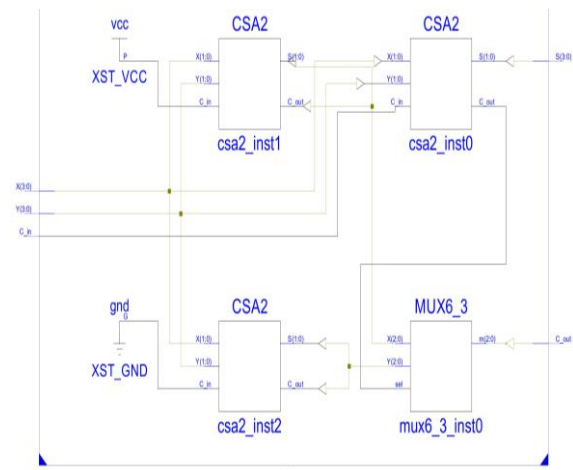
vcc
P
XST_VCC

CSA2
X(1:0)
Y(1:0)
C_in
S(1:0)
C_out
csa2_inst1

CSA2
X(1:0)
Y(1:0)
C_in
S(1:0)
C_out
csa2_inst0

S(3:0)

X(3:0)
Y(3:0)
C_in

gnd
G
XST_GND

CSA2
X(1:0)
Y(1:0)
C_in
S(1:0)
C_out
csa2_inst2

MUX6_3
X(2:0)
Y(2:0)
sel
m(2:0)
mux6_3_inst0

C_out